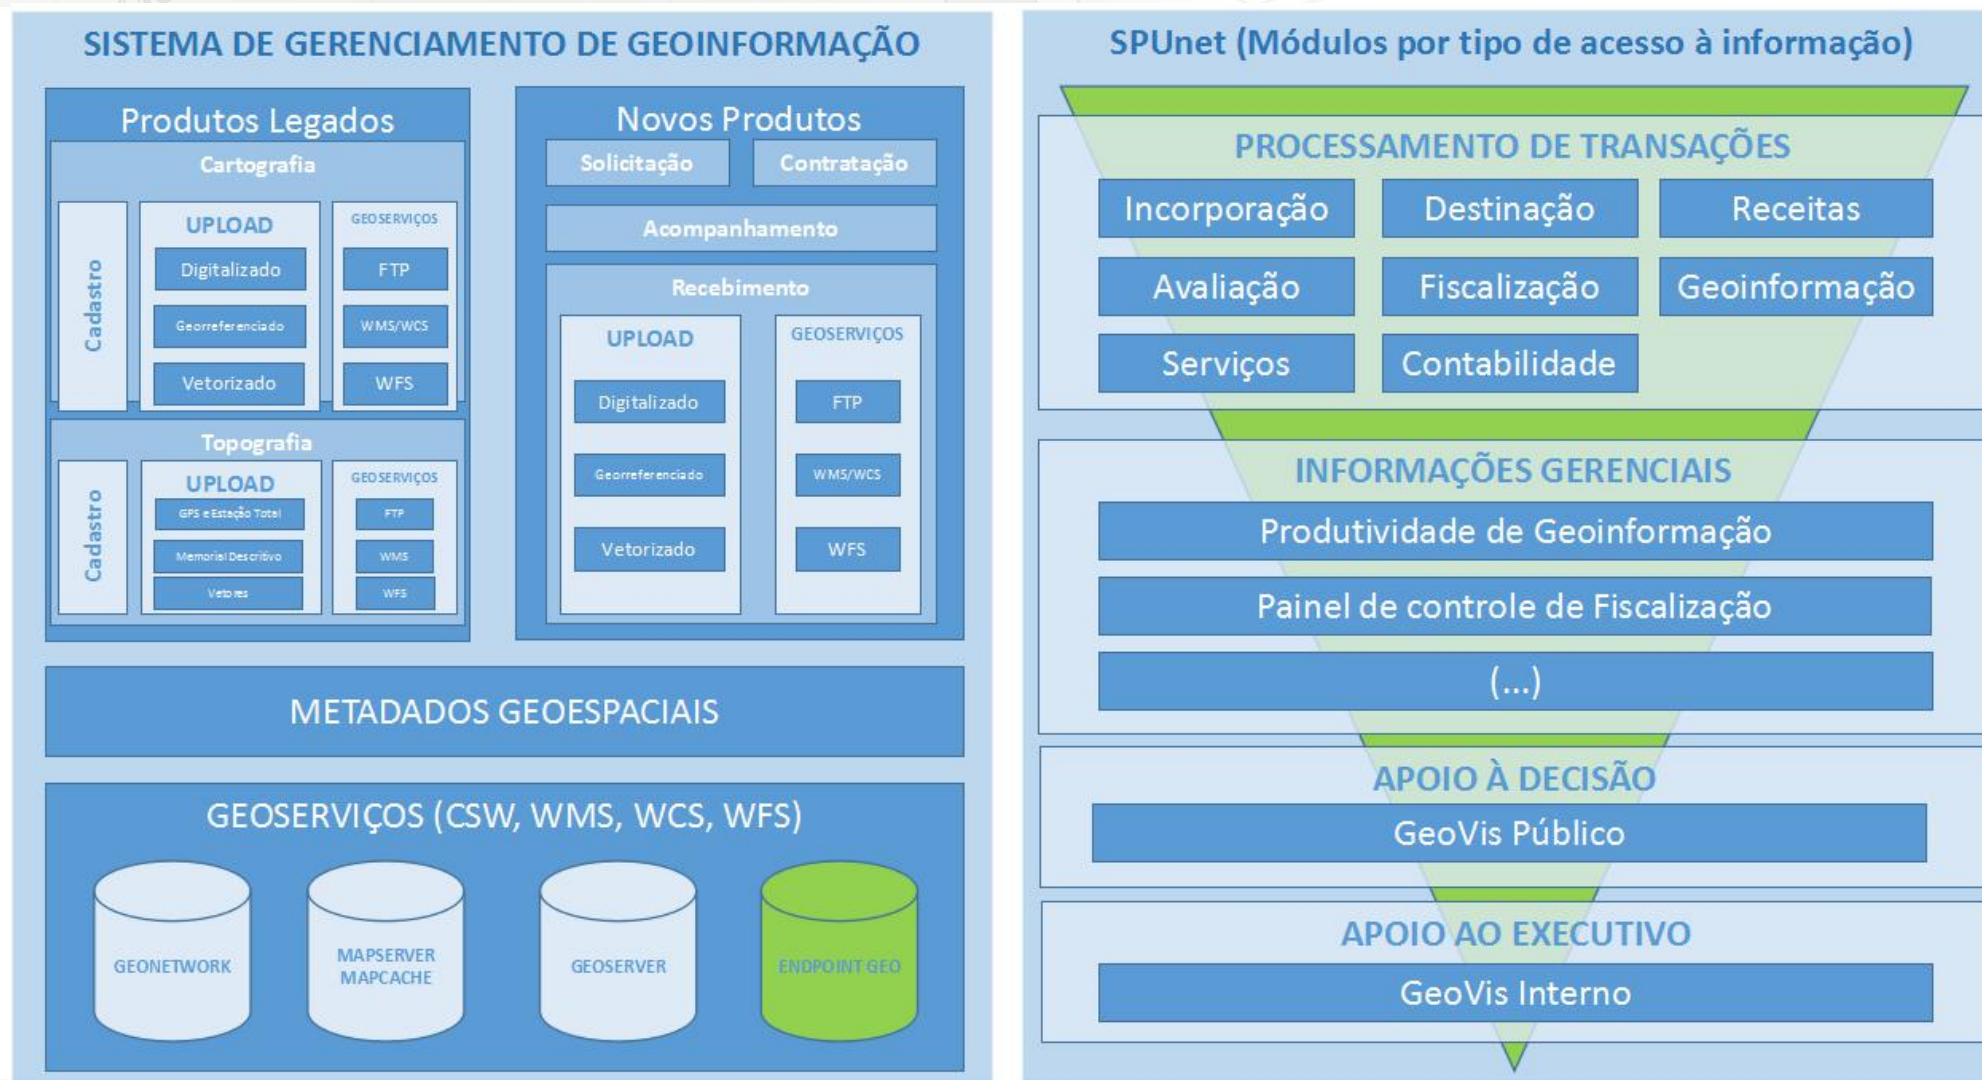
SISTEMA DE GERENCIAMENTO DE GEOINFORMAÇÃO

Produtos Legados

Cartografia

Cadastro

UPLOAD

Digitalizado

Georreferenciado

Vetorizado

GEOSERVIÇOS

FTP

WMS/WCS

WFS

Topografia

Cadastro

UPLOAD

GPS e Estação Total

Memorial Descritivo

Vetores

GEOSERVIÇOS

FTP

WMS

WFS

Novos Produtos

Solicitação

Contratação

Acompanhamento

Recebimento

UPLOAD

Digitalizado

Georreferenciado

Vetorizado

GEOSERVIÇOS

FTP

WMS/WCS

WFS

METADADOS GEOESPACIAIS

GEOSERVIÇOS (CSW, WMS, WCS, WFS)

GEONETWORK

MAPSERVER MAPCACHE

GEOSERVER

ENDPOINT GEO

SPUnet (Módulos por tipo de acesso à informação)

PROCESSAMENTO DE TRANSAÇÕES

Incorporação

Destinação

Receitas

Avaliação

Fiscalização

Geoinformação

Serviços

Contabilidade

INFORMAÇÕES GERENCIAIS

Produtividade de Geoinformação

Painel de controle de Fiscalização

(...)

APOIO À DECISÃO

GeoVis Público

APOIO AO EXECUTIVO

GeoVis Interno